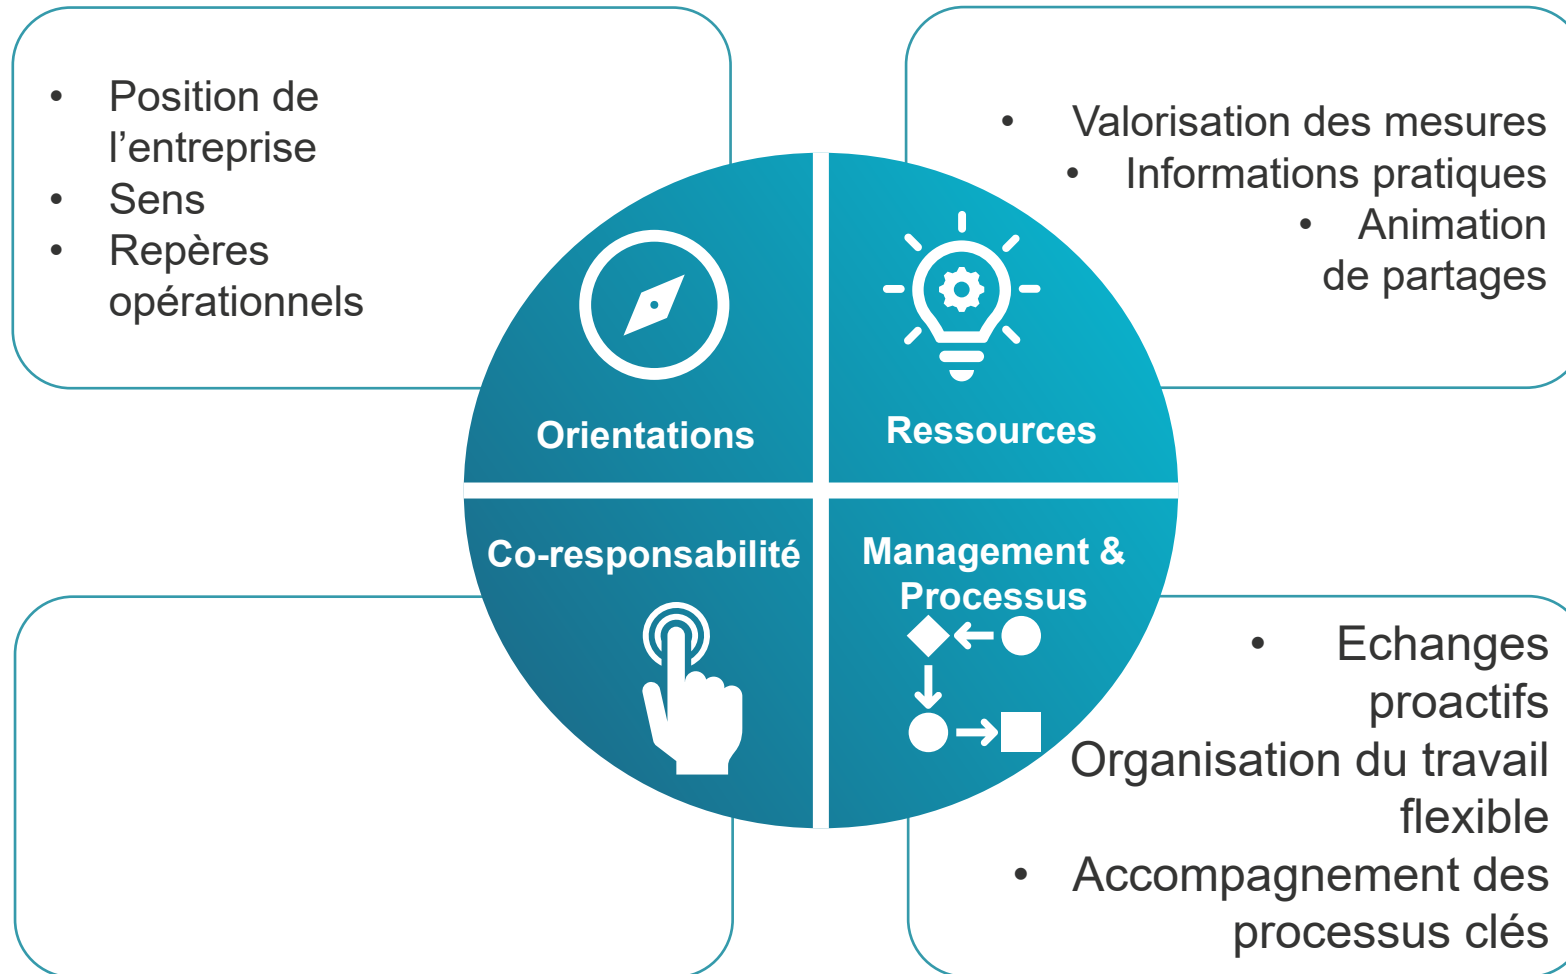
- Position de l’entreprise
- Sens
- Repères opérationnels

- Valorisation des mesures
- Informations pratiques
- Animation de partages

Orientations

Ressources

Co-responsabilité

Management & Processus

- Echanges proactifs
Organisation du travail flexible
- Accompagnement des processus clés